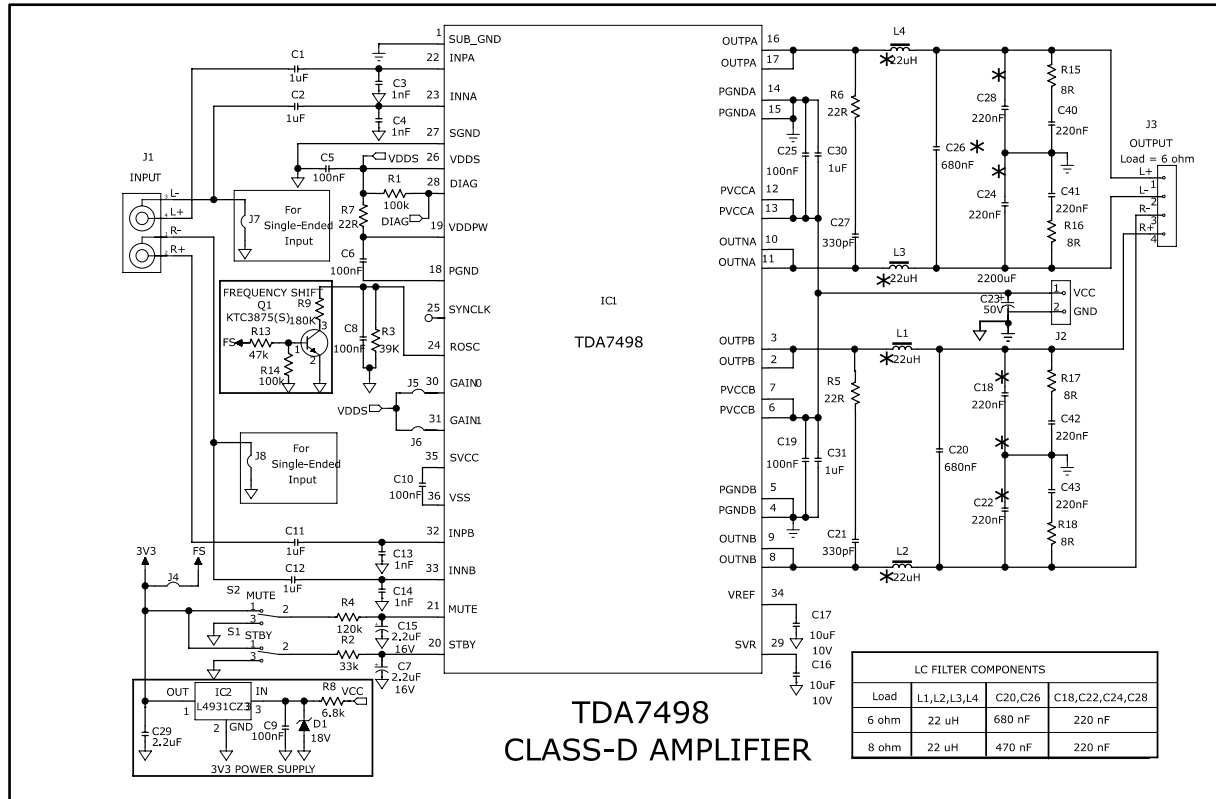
1 SUB_GND
22 INPA
23 INNA
27 SGND
26 VDDS
28 DIAG
19 VDDPW
18 PGND
25 SYNCLK
24 ROSC
30 GAIN0
31 GAIN1
35 SVCC
36 VSS
32 INPB
33 INNB
21 MUTE
20 STBY

IC1
TDA7498

OUTPA 16
OUTPA 17
PGNDA 14
PGNDA 15
PVCCA 12
PVCCA 13
OUTNA 10
OUTNA 11
OUTPB 3
OUTPB 2
PVCCB 7
PVCCB 6
PGNDB 5
PGNDB 4
OUTNB 9
OUTNB 8
VREF 34
SVR 29

C1 1uF
C2 1uF
C3 1nF
C4 1nF
C5 100nF
VDDS
R1 100k
R7 22R
DIAG
C6 100nF
J1
INPUT
L- L+ R- R+
J7
For Single-Ended Input
FREQUENCY SHIFT
Q1 KTC3875(S)
R9 180K
R13 47k
FS
R14 100k
C8 100nF
R3 39K
J5
VDDS
J6
J8
For Single-Ended Input
C10 100nF
C11 1uF
C12 1uF
C13 1nF
C14 1nF
3V3
FS
J4
S2 MUTE
S1 STBY
R4 120k
R2 33k
C15 2.2uF 16V
C7 2.2uF 16V
OUT IC2 IN
L4931CZ33
GND
R8 6.8k VCC
C29 2.2uF
C9 100nF
D1 18V
3V3 POWER SUPPLY

L4 22uH
R6 22R
C25 100nF
C30 1uF
C27 330pF
L3 22uH
C28 220nF
C26 680nF
C24 220nF
2200uF
R15 8R
C40 220nF
C41 220nF
R16 8R
J3
OUTPUT
Load = 6 ohm
L+ L- R- R+
C23 50V
VCC
GND
J2
L1 22uH
R5 22R
C19 100nF
C31 1uF
C21 330pF
L2 22uH
C20 680nF
C18 220nF
C22 220nF
R17 8R
C42 220nF
C43 220nF
R18 8R
C17 10uF 10V
C16 10uF 10V

TDA7498
CLASS-D AMPLIFIER

LC FILTER COMPONENTS
| Load | L1,L2,L3,L4 | C20,C26 | C18,C22,C24,C28 |
|---|---|---|---|
| 6 ohm | 22 uH | 680 nF | 220 nF |
| 8 ohm | 22 uH | 470 nF | 220 nF |